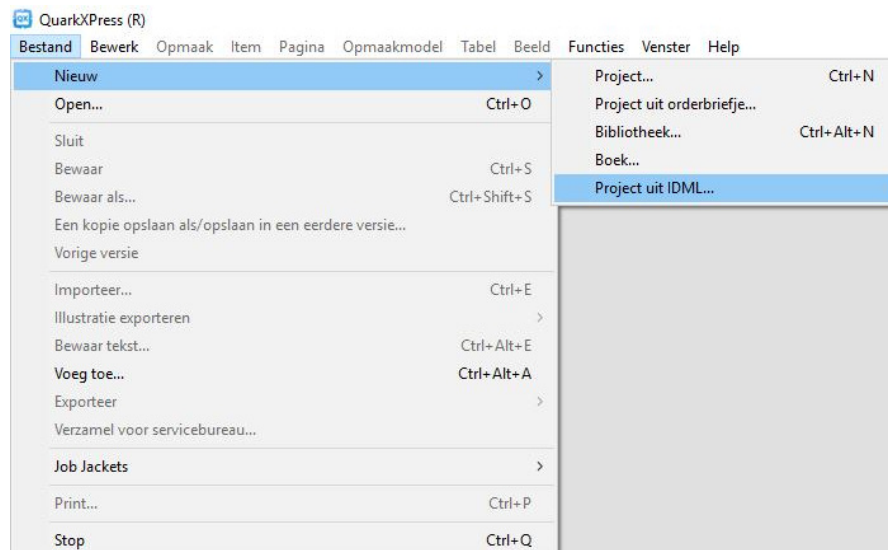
QuarkXPress (R)

Bestand Bewerk Opmaak Item Pagina Opmaakmodel Tabel Beeld Functies Venster Help

Nieuw >
Open... Ctrl+O
Sluit
Bewaar Ctrl+S
Bewaar als... Ctrl+Shift+S
Een kopie opslaan als/opslaan in een eerdere versie...
Vorige versie
Importeer... Ctrl+E
Illustratie exporteren >
Bewaar tekst... Ctrl+Alt+E
Voeg toe... Ctrl+Alt+A
Exporteer >
Verzamel voor servicebureau...
Job Jackets >
Print... Ctrl+P
Stop Ctrl+Q

Project... Ctrl+N
Project uit orderbriefje...
Bibliotheek... Ctrl+Alt+N
Boek...
Project uit IDML...